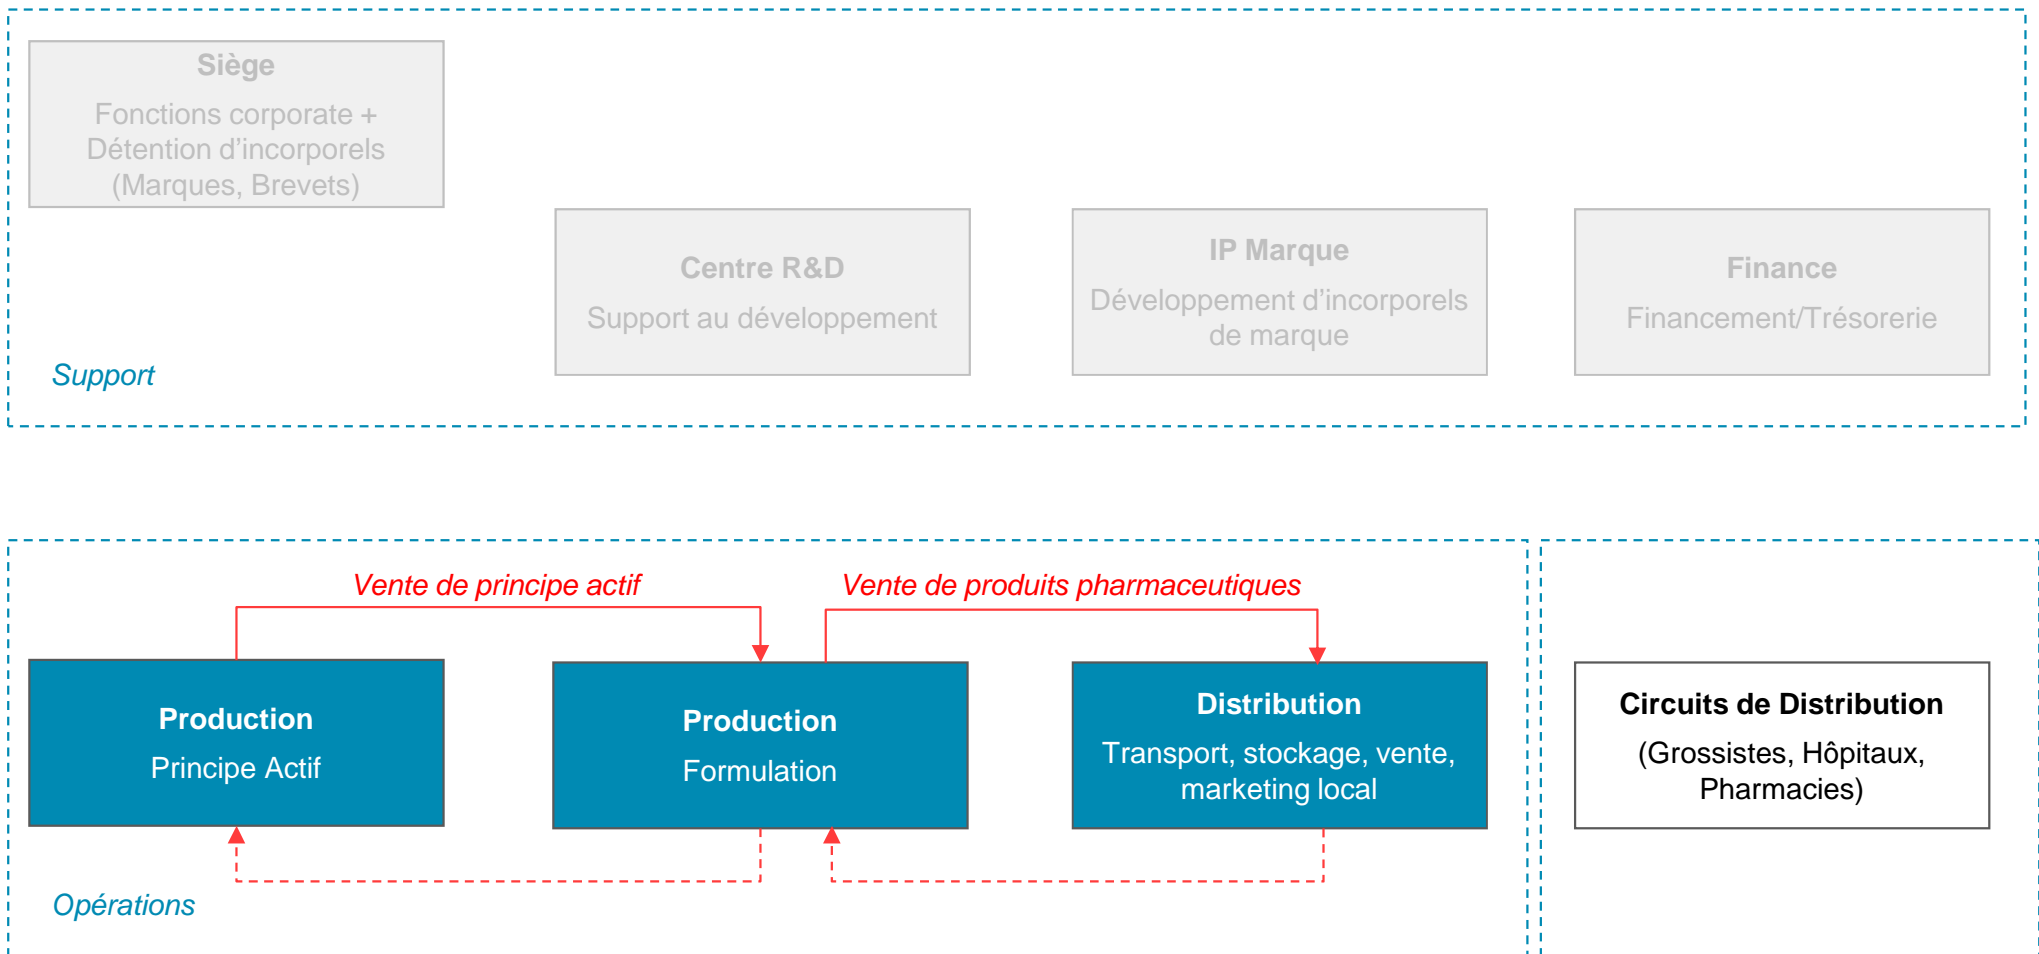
Siège
Fonctions corporate + Détention d'incorporels (Marques, Brevets)

Centre R&D
Support au développement

IP Marque
Développement d'incorporels de marque

Finance
Financement/Trésorerie

Support

Vente de principe actif

Vente de produits pharmaceutiques

Production
Principe Actif

Production
Formulation

Distribution
Transport, stockage, vente, marketing local

Circuits de Distribution
(Grossistes, Hôpitaux, Pharmacies)

Opérations